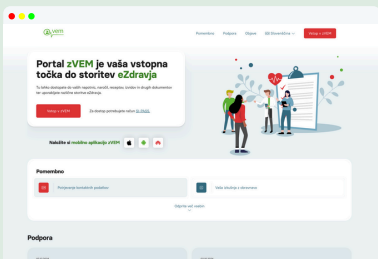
zVEM

Pomembno Podpora Objave SI Slovenščina Vstop v zVEM

Portal zVEM je vaša vstopna točka do storitev eZdravja

Tu lahko dostopate do vaših napotnic, naročil, receptov, izvidov in drugih dokumentov ter uporabljate različne storitve eZdravja.

Vstop v zVEM

Za dostop potrebujete račun SI-PASS.

Naložite si mobilno aplikacijo zVEM

Pomembno

Pomanjkanje kontaktnih podatkov

Vaša zdravstvena kartica

Oglejte si vsebino

Podpora